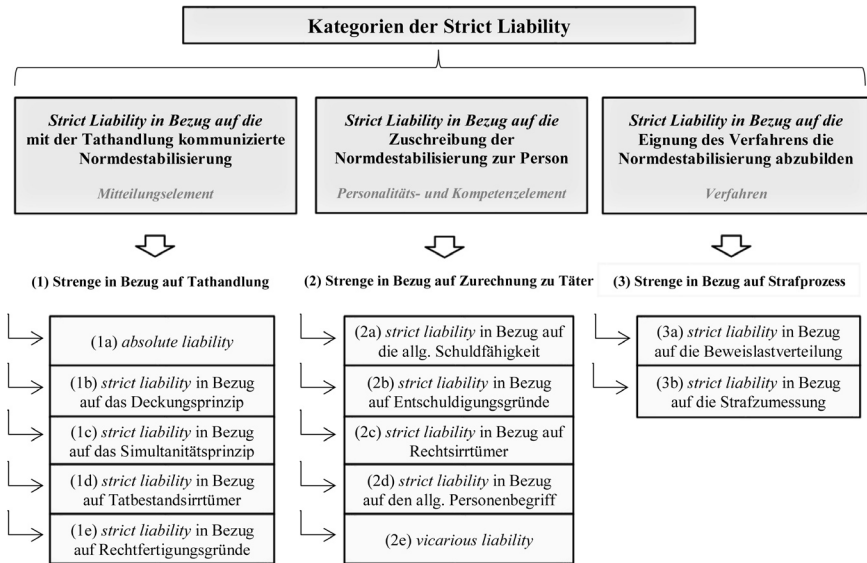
Kategorien der Strict Liability

Strict Liability in Bezug auf die mit der Tathandlung kommunizierte Normdestabilisierung

Mitteilungselement

Strict Liability in Bezug auf die Zuschreibung der Normdestabilisierung zur Person

Personalitäts- und Kompetenzelement

Strict Liability in Bezug auf die Eignung des Verfahrens die Normdestabilisierung abzubilden

Verfahren

(1) Strenge in Bezug auf Tathandlung

(1a) absolute liability

(1b) strict liability in Bezug auf das Deckungsprinzip

(1c) strict liability in Bezug auf das Simultanitätsprinzip

(1d) strict liability in Bezug auf Tatbestandsirrtümer

(1e) strict liability in Bezug auf Rechtfertigungsgründe

(2) Strenge in Bezug auf Zurechnung zu Täter

(2a) strict liability in Bezug auf die allg. Schuldfähigkeit

(2b) strict liability in Bezug auf Entschuldigungsgründe

(2c) strict liability in Bezug auf Rechtsirrtümer

(2d) strict liability in Bezug auf den allg. Personenbegriff

(2e) vicarious liability

(3) Strenge in Bezug auf Strafprozess

(3a) strict liability in Bezug auf die Beweislastverteilung

(3b) strict liability in Bezug auf die Strafzumessung